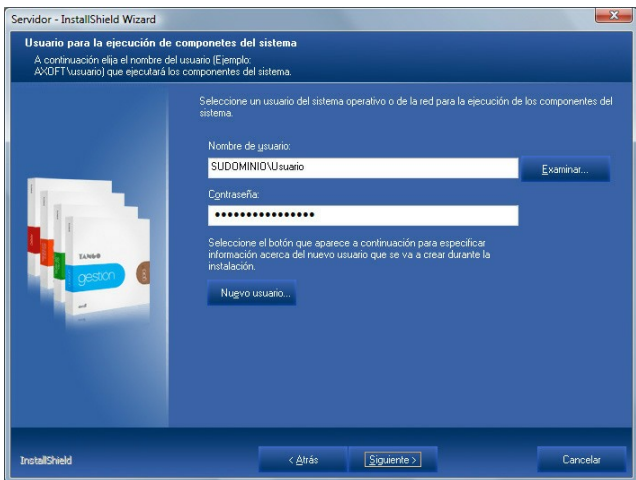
Servidor - InstallShield Wizard

Usuario para la ejecución de componetes del sistema

A continuación elija el nombre del usuario (Ejemplo: AXOFT\usuario) que ejecutará los componentes del sistema.

Seleccione un usuario del sistema operativo o de la red para la ejecución de los componentes del sistema.

Nombre de usuario:

SUDOMINIO\Usuario

Examinar...

Contraseña:

••••••••••••••••

Seleccione el botón que aparece a continuación para especificar información acerca del nuevo usuario que se va a crear durante la instalación.

Nuevo usuario...

TANGO

gestion

InstallShield

< Atrás

Siguiente >

Cancelar